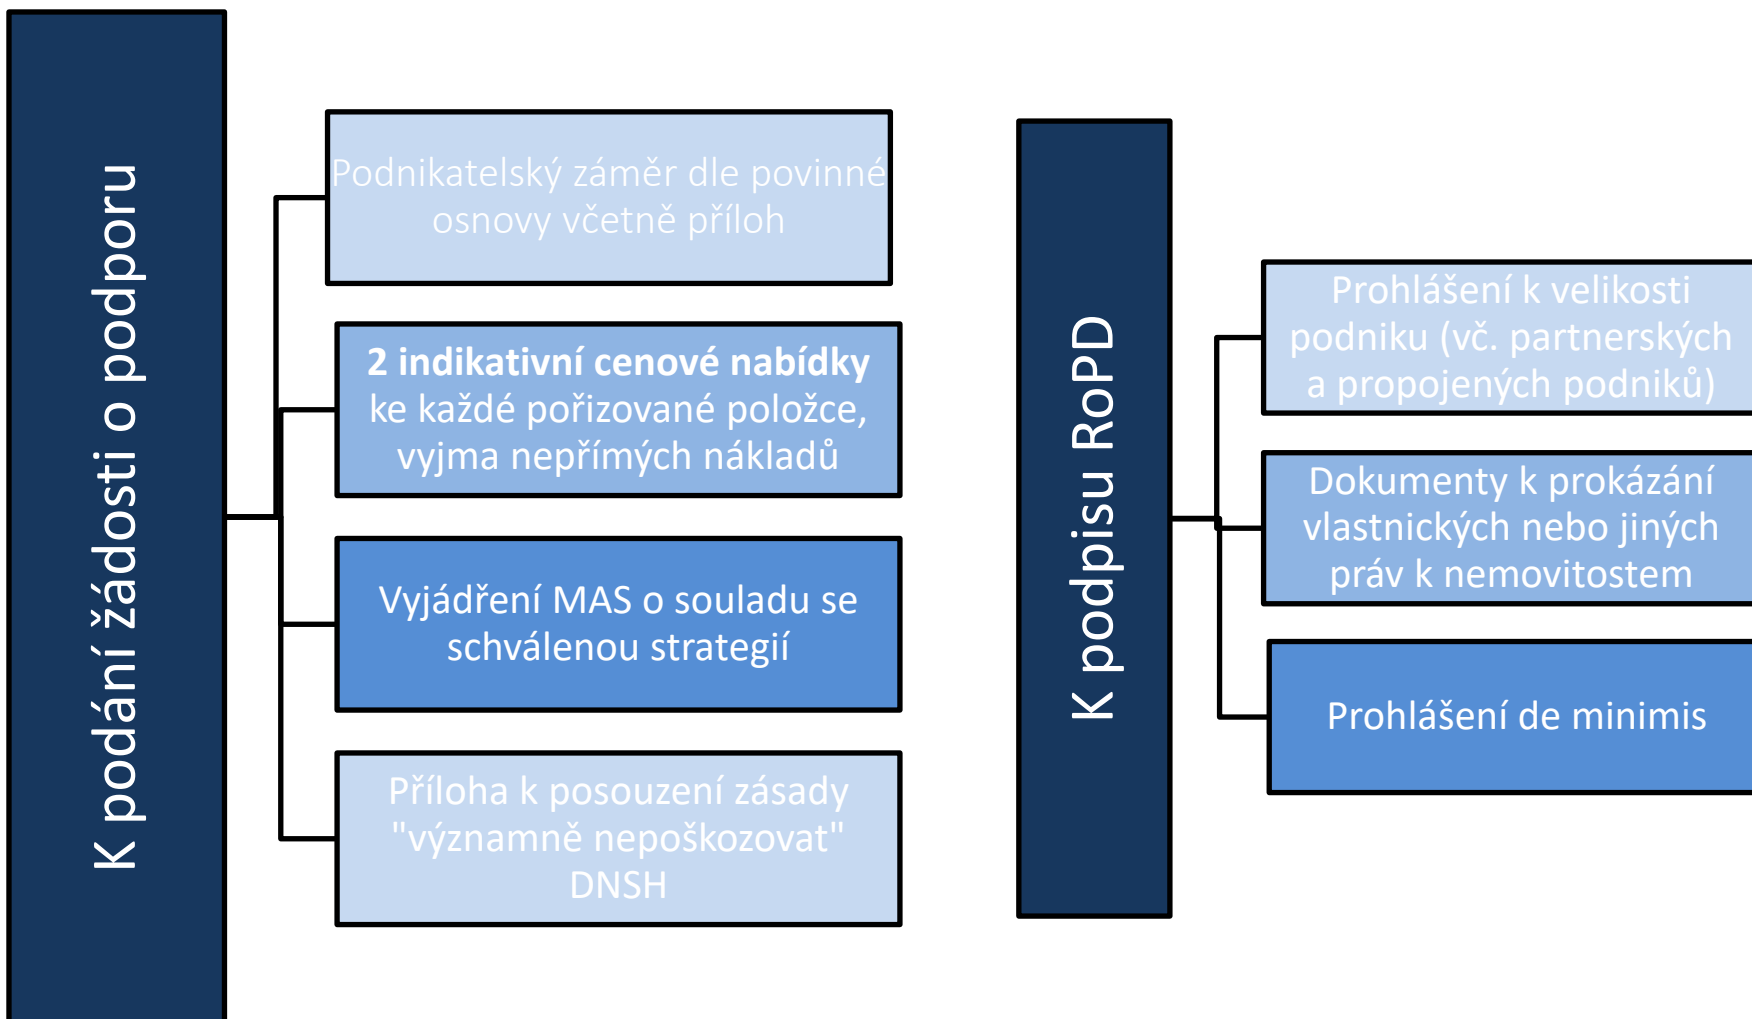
K podání žádosti o podporu

Podnikatelský záměr dle povinné osnovy včetně příloh

**2 indikativní cenové nabídky** ke každé pořizované položce, vyjma nepřímých nákladů

Vyjádření MAS o souladu se schválenou strategií

Příloha k posouzení zásady "významně nepoškozovat" DNSH

K podpisu RoPD

Prohlášení k velikosti podniku (vč. partnerských a propojených podniků)

Dokumenty k prokázání vlastnických nebo jiných práv k nemovitostem

Prohlášení de minimis